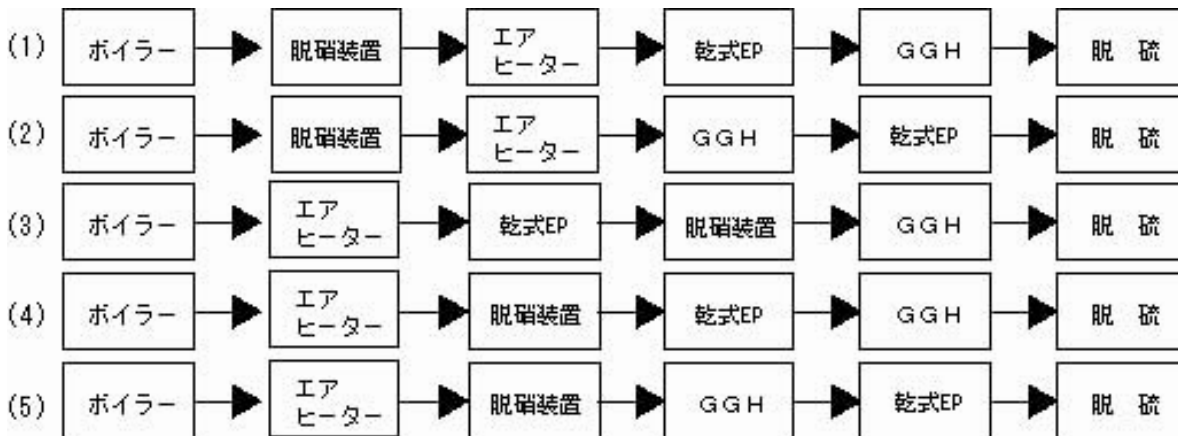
(1) ボイラー 脱硝装置 エア ヒーター 乾式EP GGH 脱 硫

(2) ボイラー 脱硝装置 エア ヒーター GGH 乾式EP 脱 硫

(3) ボイラー エア ヒーター 乾式EP 脱硝装置 GGH 脱 硫

(4) ボイラー エア ヒーター 脱硝装置 乾式EP GGH 脱 硫

(5) ボイラー エア ヒーター 脱硝装置 GGH 乾式EP 脱 硫